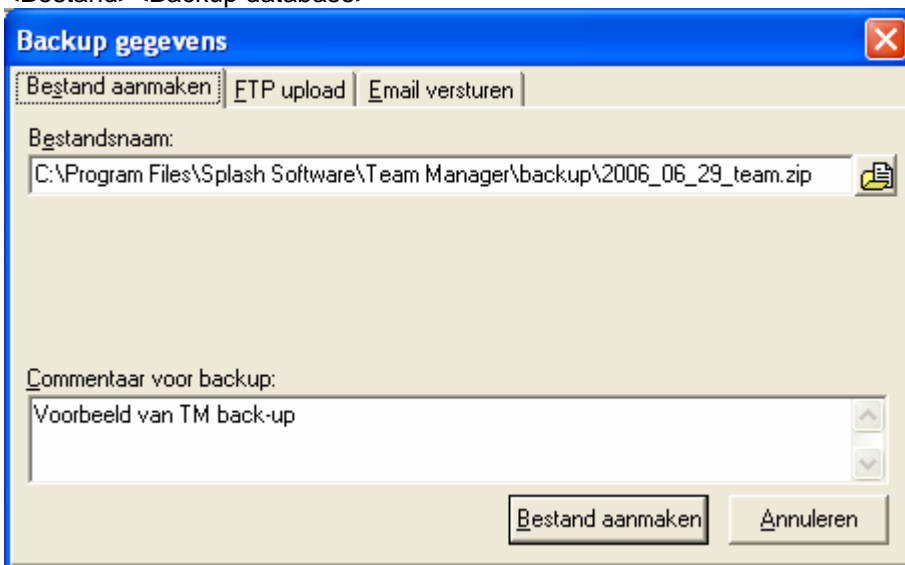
Backup gegevens

Bestand aanmaken | FTP upload | Email versturen

Bestandsnaam:

C:\Program Files\Splash Software\Team Manager\backup\2006_06_29_team.zip

Commentaar voor backup:

Voorbeeld van TM back-up

Bestand aanmaken

Annuleren